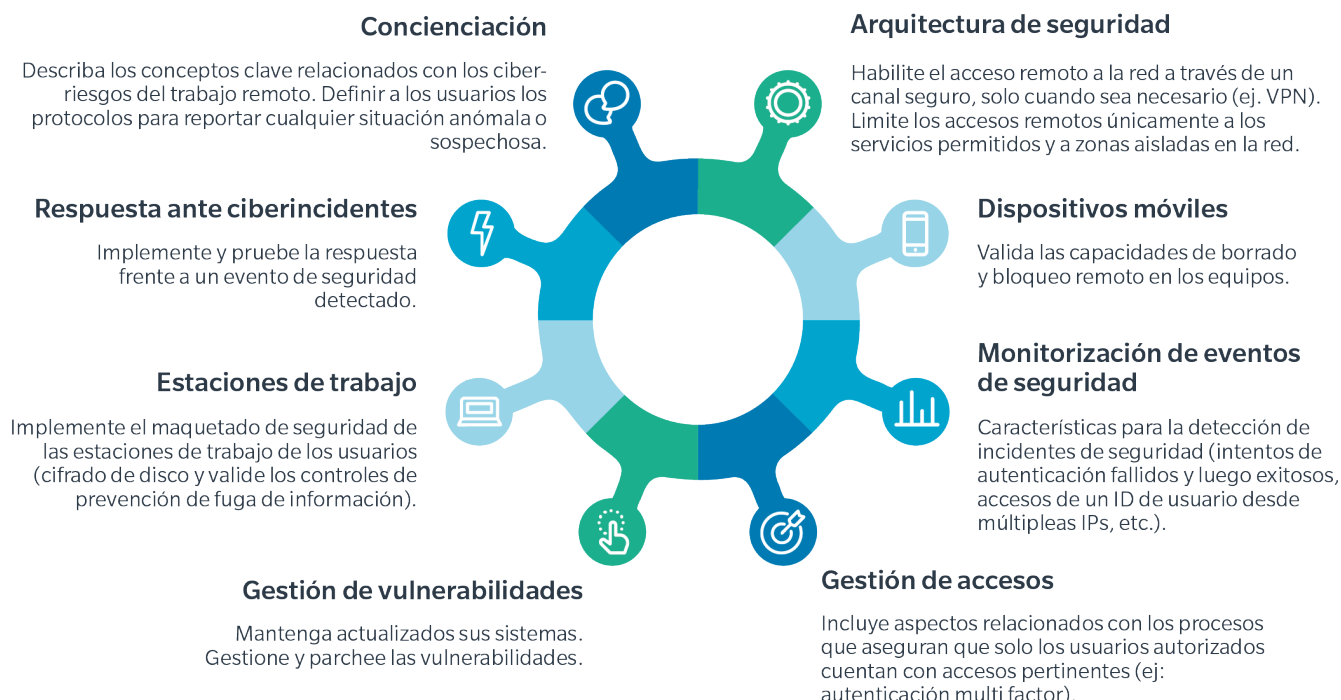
Concienciación

Describa los conceptos clave relacionados con los ciberriesgos del trabajo remoto. Definir a los usuarios los protocolos para reportar cualquier situación anómala o sospechosa.

Arquitectura de seguridad

Habilite el acceso remoto a la red a través de un canal seguro, solo cuando sea necesario (ej. VPN). Limite los accesos remotos únicamente a los servicios permitidos y a zonas aisladas en la red.

Respuesta ante ciberincidentes

Implemente y pruebe la respuesta frente a un evento de seguridad detectado.

Dispositivos móviles

Valida las capacidades de borrado y bloqueo remoto en los equipos.

Monitorización de eventos de seguridad

Características para la detección de incidentes de seguridad (intentos de autenticación fallidos y luego exitosos, accesos de un ID de usuario desde múltipleas IPs, etc.).

Estaciones de trabajo

Implemente el maquetado de seguridad de las estaciones de trabajo de los usuarios (cifrado de disco y valide los controles de prevención de fuga de información).

Gestión de accesos

Incluye aspectos relacionados con los procesos que aseguran que solo los usuarios autorizados cuentan con accesos pertinentes (ej: autenticación multi factor).

Gestión de vulnerabilidades

Mantenga actualizados sus sistemas. Gestione y parchee las vulnerabilidades.